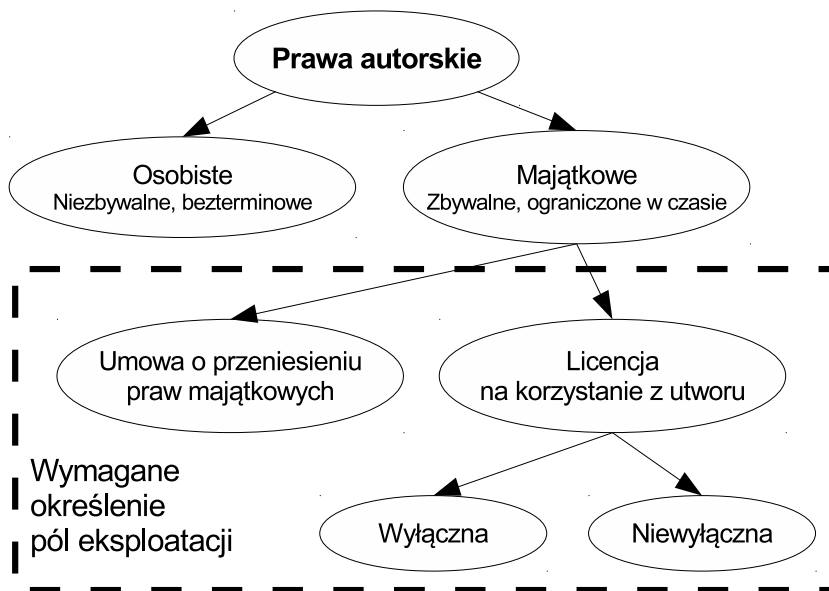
Prawa autorskie

Osobiste
Niezbywalne, bezterminowe

Majątkowe
Zbywalne, ograniczone w czasie

Umowa o przeniesieniu praw majątkowych

Licencja na korzystanie z utworu

Wymagane określenie pól eksploatacji

Wyłączna

Niewyłączna